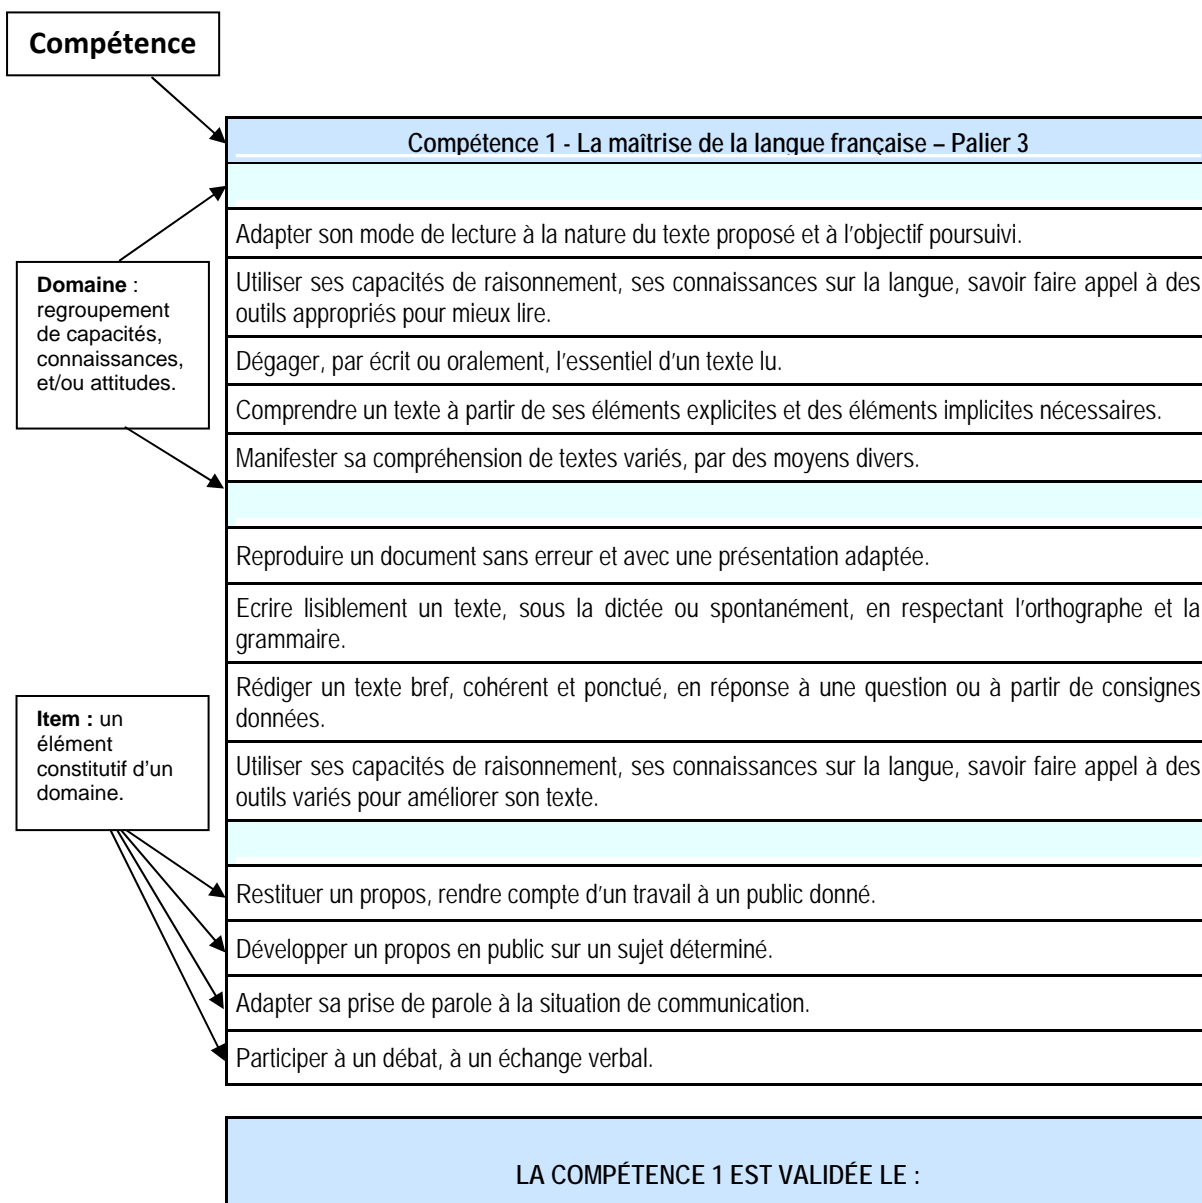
Compétence

Domaine : regroupement de capacités, connaissances, et/ou attitudes.

Item : un élément constitutif d'un domaine.

| Compétence 1 - La maîtrise de la langue française – Palier 3 |
|---|
| |
| Adapter son mode de lecture à la nature du texte proposé et à l'objectif poursuivi. |
| Utiliser ses capacités de raisonnement, ses connaissances sur la langue, savoir faire appel à des outils appropriés pour mieux lire. |
| Dégager, par écrit ou oralement, l'essentiel d'un texte lu. |
| Comprendre un texte à partir de ses éléments explicites et des éléments implicites nécessaires. |
| Manifester sa compréhension de textes variés, par des moyens divers. |
| |
| Reproduire un document sans erreur et avec une présentation adaptée. |
| Ecrire lisiblement un texte, sous la dictée ou spontanément, en respectant l'orthographe et la grammaire. |
| Rédiger un texte bref, cohérent et ponctué, en réponse à une question ou à partir de consignes données. |
| Utiliser ses capacités de raisonnement, ses connaissances sur la langue, savoir faire appel à des outils variés pour améliorer son texte. |
| |
| Restituer un propos, rendre compte d'un travail à un public donné. |
| Développer un propos en public sur un sujet déterminé. |
| Adapter sa prise de parole à la situation de communication. |
| Participer à un débat, à un échange verbal. |

LA COMPÉTENCE 1 EST VALIDÉE LE :